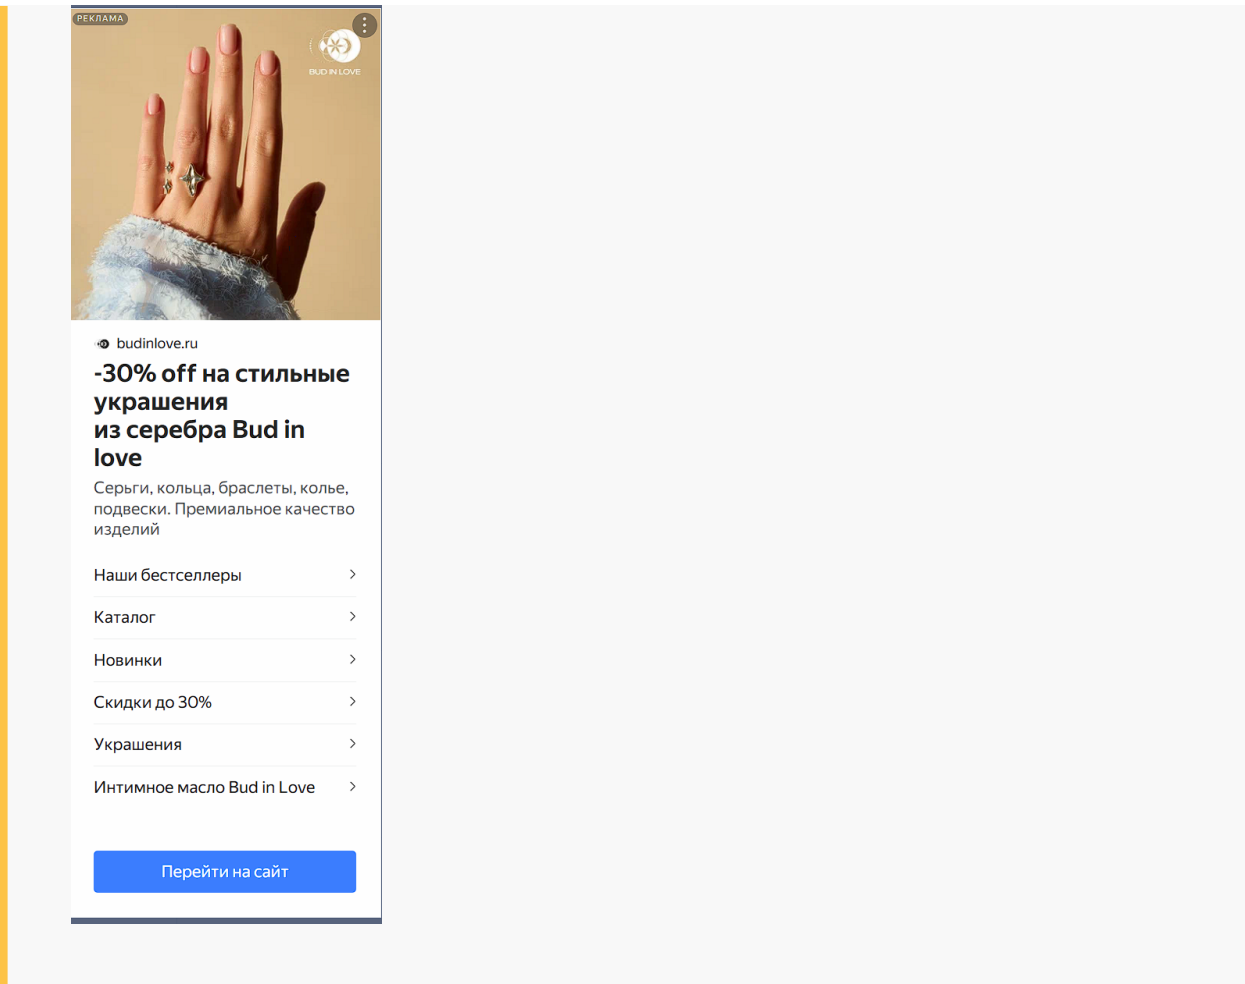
РЕКЛАМА

BUD IN LOVE

budinlove.ru

-30% off на стильные украшения
из серебра Bud in love

Серьги, кольца, браслеты, колье, подвески. Премиальное качество изделий

Наши бестселлеры

Каталог

Новинки

Скидки до 30%

Украшения

Интимное масло Bud in Love

Перейти на сайт